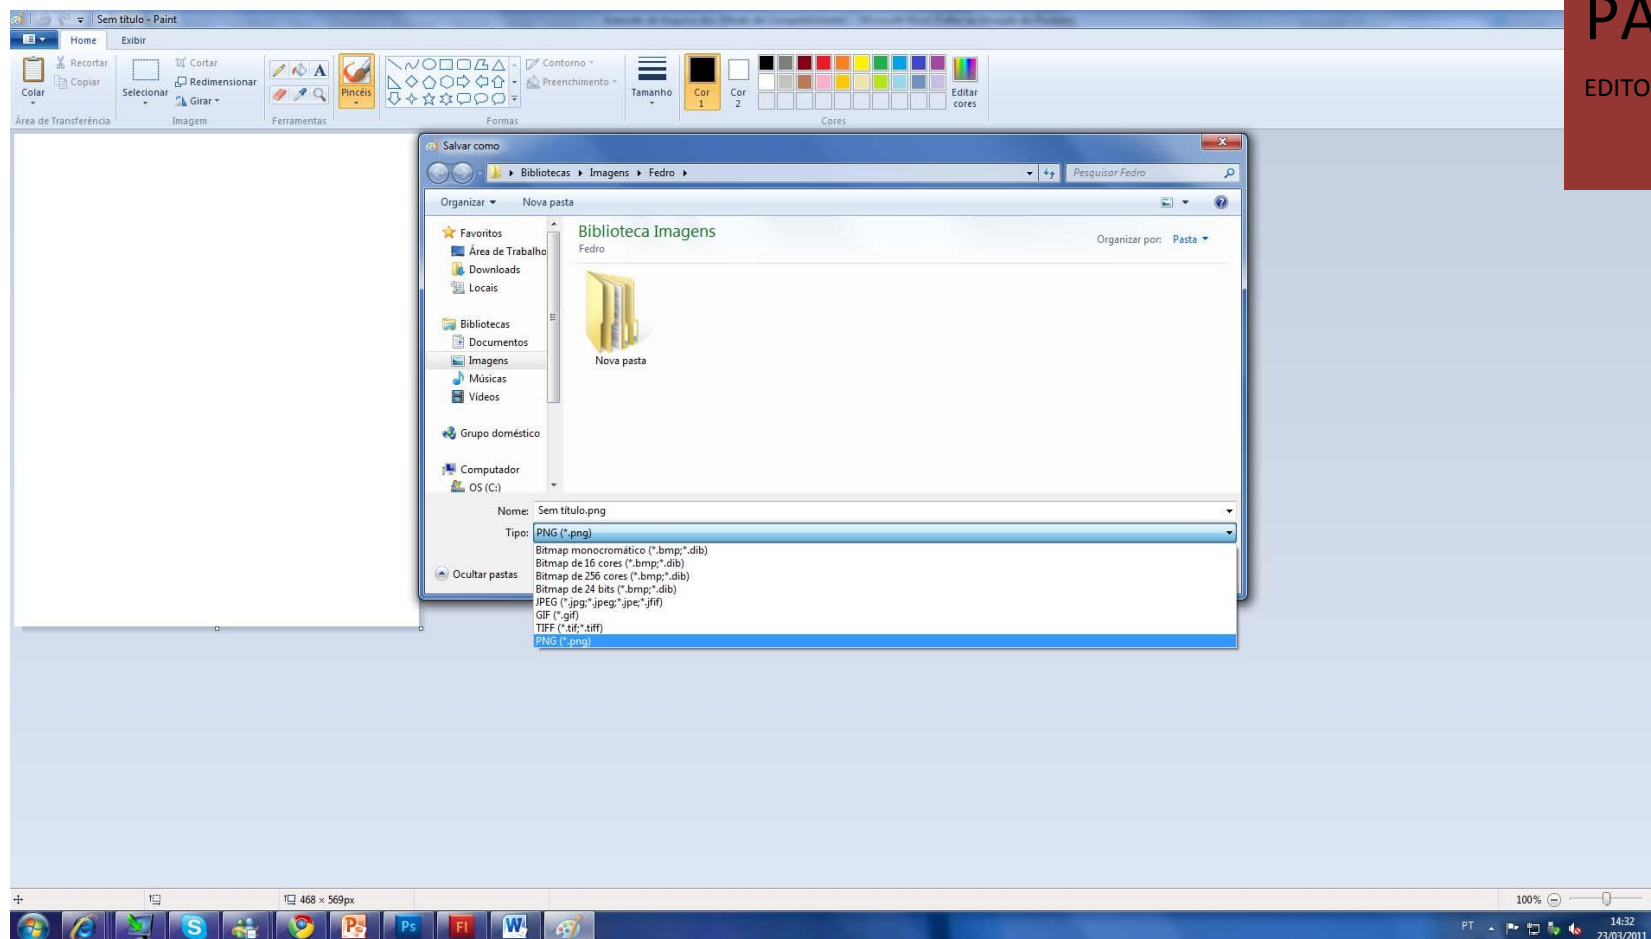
Sem título - Paint

PA

EDITO

Home Exibir

Recortar Copiar Colar Área de Transferência

Selecionar Cortar Redimensionar Girar Imagem

Ferramentas

Pincéis

Contorno Preenchimento Formas

Tamanho

Cor 1 Cor 2

Editar cores

Cores

Salvar como

Bibliotecas ▸ Imagens ▸ Fedro ▸

Pesquisar Fedro

Organizar ▾ Nova pasta

Favoritos
Área de Trabalho
Downloads
Locais

Bibliotecas
Documentos
Imagens
Músicas
Vídeos

Grupo doméstico

Computador
OS (C:)

Biblioteca Imagens
Fedro

Organizar por: Pasta ▾

Nova pasta

Nome: Sem título.png

Tipo: PNG (*.png)

Bitmap monocromático (*.bmp;*.dib)
Bitmap de 16 cores (*.bmp;*.dib)
Bitmap de 256 cores (*.bmp;*.dib)
Bitmap de 24 bits (*.bmp;*.dib)
JPEG (*.jpg;*.jpeg;*.jpe;*.jfif)
GIF (*.gif)
TIFF (*.tif;*.tiff)
PNG (*.png)

Ocultar pastas

468 × 569px

100%

PT

14:32
23/03/2011